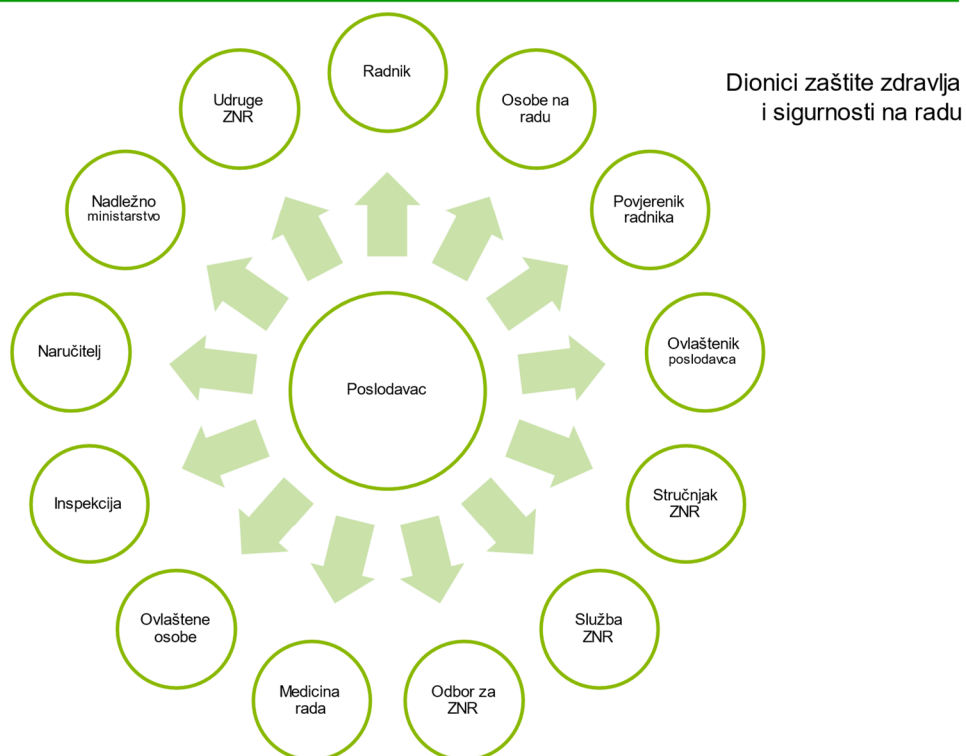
Dionici zaštite zdravlja i sigurnosti na radu

Poslodavac

Radnik

Osobe na radu

Povjerenik radnika

Ovlaštenik poslodavca

Stručnjak ZNR

Služba ZNR

Odbor za ZNR

Medicina rada

Ovlaštene osobe

Inspekcija

Naručitelj

Nadležno ministarstvo

Udruge ZNR